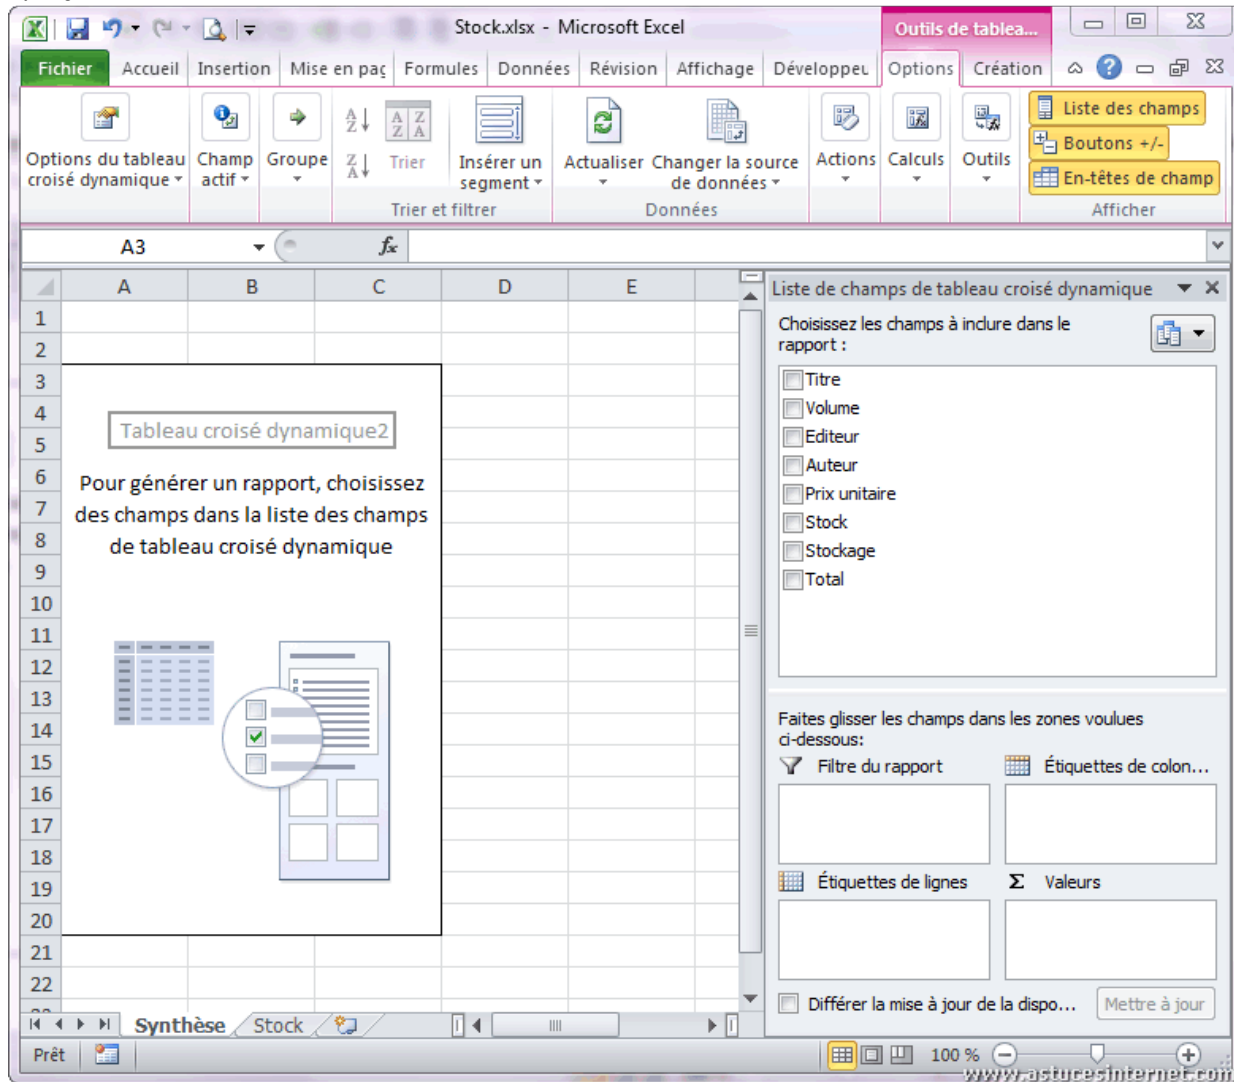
Stock.xlsx - Microsoft Excel

Outils de tablea...

Fichier | Accueil | Insertion | Mise en pag | Formules | Données | Révision | Affichage | Développeu | Options | Création

Options du tableau croisé dynamique
Champ actif
Groupe
Trier
Insérer un segment
Trier et filtrer
Actualiser
Changer la source de données
Données
Actions
Calculs
Outils
Liste des champs
Boutons +/-
En-têtes de champ
Afficher

A3
$f_x$

| | A | B | C | D | E |
|---|---|---|---|---|---|
| 1 | | | | | |
| 2 | | | | | |
| 3 | | | | | |
| 4 | | | | | |
| 5 | | | | | |
| 6 | | | | | |
| 7 | | | | | |
| 8 | | | | | |
| 9 | | | | | |
| 10 | | | | | |
| 11 | | | | | |
| 12 | | | | | |
| 13 | | | | | |
| 14 | | | | | |
| 15 | | | | | |
| 16 | | | | | |
| 17 | | | | | |
| 18 | | | | | |
| 19 | | | | | |
| 20 | | | | | |
| 21 | | | | | |
| 22 | | | | | |

Tableau croisé dynamique2

Pour générer un rapport, choisissez des champs dans la liste des champs de tableau croisé dynamique

Synthèse | Stock

Liste de champs de tableau croisé dynamique

Choisissez les champs à inclure dans le rapport :

Titre
Volume
Editeur
Auteur
Prix unitaire
Stock
Stockage
Total

Faites glisser les champs dans les zones voulues ci-dessous:

Filtre du rapport
Étiquettes de colon...
Étiquettes de lignes
Σ Valeurs

Différer la mise à jour de la dispo...
Mettre à jour

Prêt
100 %

www.astucesinternet.com